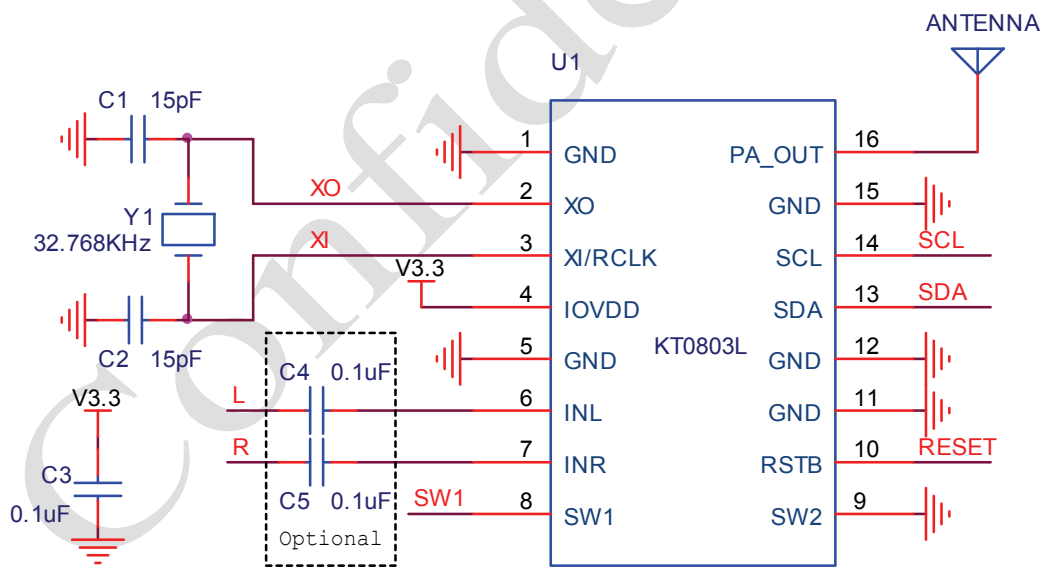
ANTENNA

U1

C1 15pF

Y1 32.768KHz

C2 15pF

V3.3

C3 0.1uF

XO

XI

V3.3

C4 0.1uF

L

R

C5 0.1uF

Optional

SW1

| 1 | GND | PA_OUT | 16 |
|---|---|---|---|
| 2 | XO | GND | 15 |
| 3 | XI/RCLK | SCL | 14 |
| 4 | IOVDD | SDA | 13 |
| 5 | GND | GND | 12 |
| 6 | INL | GND | 11 |
| 7 | INR | RSTB | 10 |
| 8 | SW1 | SW2 | 9 |

KT0803L

SCL

SDA

RESET

Confidential